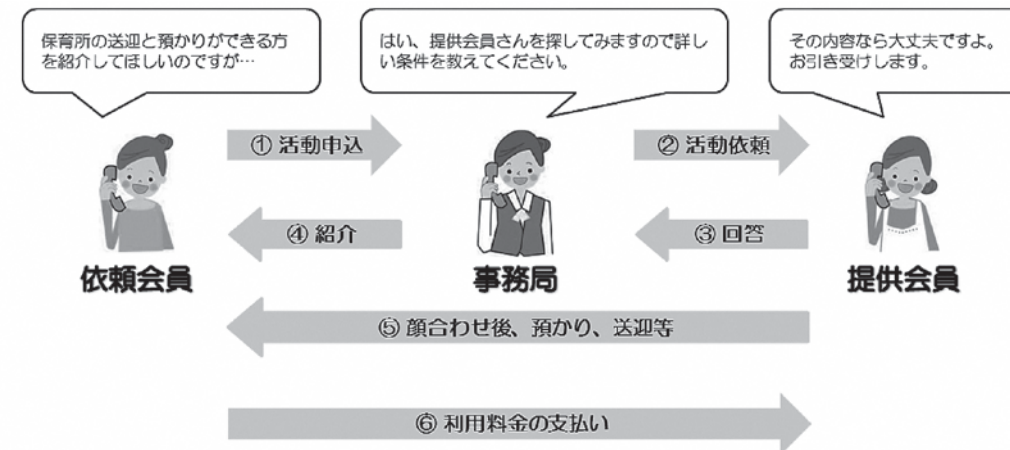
保育所の送迎と預かりができる方を紹介してほしいのですが…

はい、提供会員さんを探してみますので詳しい条件を教えてください。

その内容なら大丈夫ですよ。お引き受けします。

① 活動申込

② 活動依頼

④ 紹介

③ 回答

依頼会員

事務局

提供会員

⑤ 顔合わせ後、預かり、送迎等

⑥ 利用料金の支払い